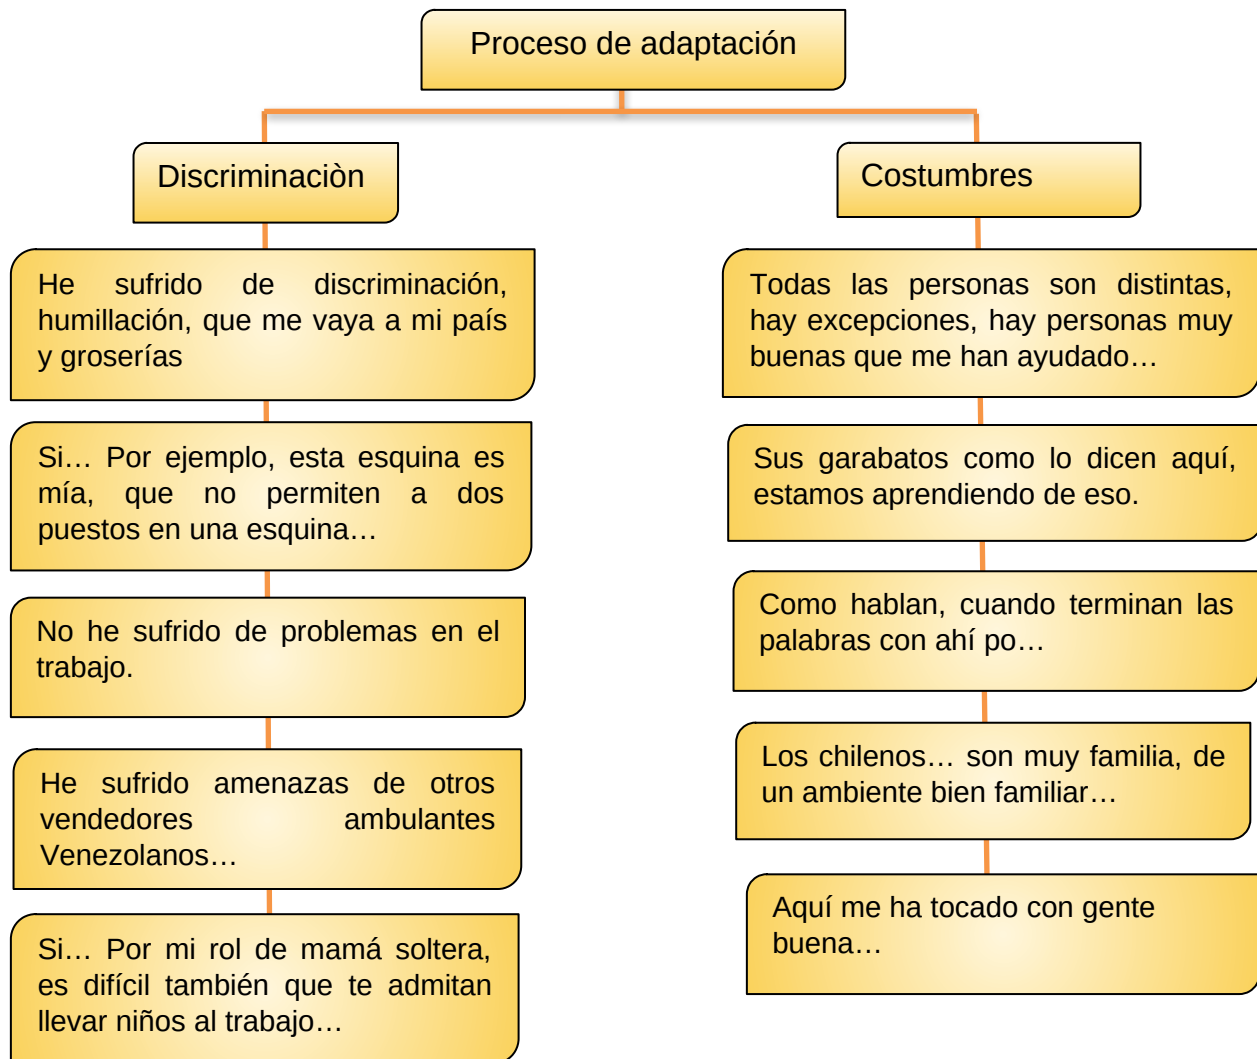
Proceso de adaptación

Discriminaciòn

He sufrido de discriminación, humillación, que me vaya a mi país y groserías

Si… Por ejemplo, esta esquina es mía, que no permiten a dos puestos en una esquina…

No he sufrido de problemas en el trabajo.

He sufrido amenazas de otros vendedores ambulantes Venezolanos…

Si… Por mi rol de mamá soltera, es difícil también que te admitan llevar niños al trabajo…

Costumbres

Todas las personas son distintas, hay excepciones, hay personas muy buenas que me han ayudado…

Sus garabatos como lo dicen aquí, estamos aprendiendo de eso.

Como hablan, cuando terminan las palabras con ahí po…

Los chilenos… son muy familia, de un ambiente bien familiar…

Aquí me ha tocado con gente buena…